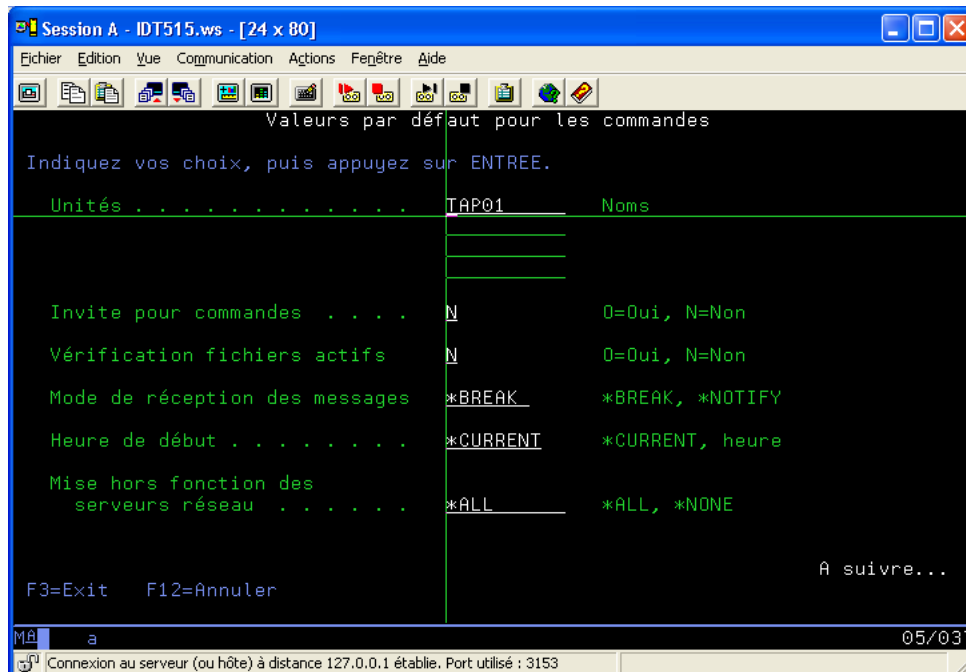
Session A - IDT515.ws - [24 x 80]

Fichier Edition Vue Communication Actions Fenêtre Aide

Valeurs par défaut pour les commandes

Indiquez vos choix, puis appuyez sur ENTREE.

Unités . . . . . . . . . . . . . TAP01 Noms

Invite pour commandes . . . . N 0=Oui, N=Non

Vérification fichiers actifs N 0=Oui, N=Non

Mode de réception des messages *BREAK *BREAK, *NOTIFY

Heure de début . . . . . . . . *CURRENT *CURRENT, heure

Mise hors fonction des serveurs réseau . . . . . . *ALL *ALL, *NONE

A suivre...

F3=Exit F12=Annuler

MA a 05/037

Connexion au serveur (ou hôte) à distance 127.0.0.1 établie. Port utilisé : 3153